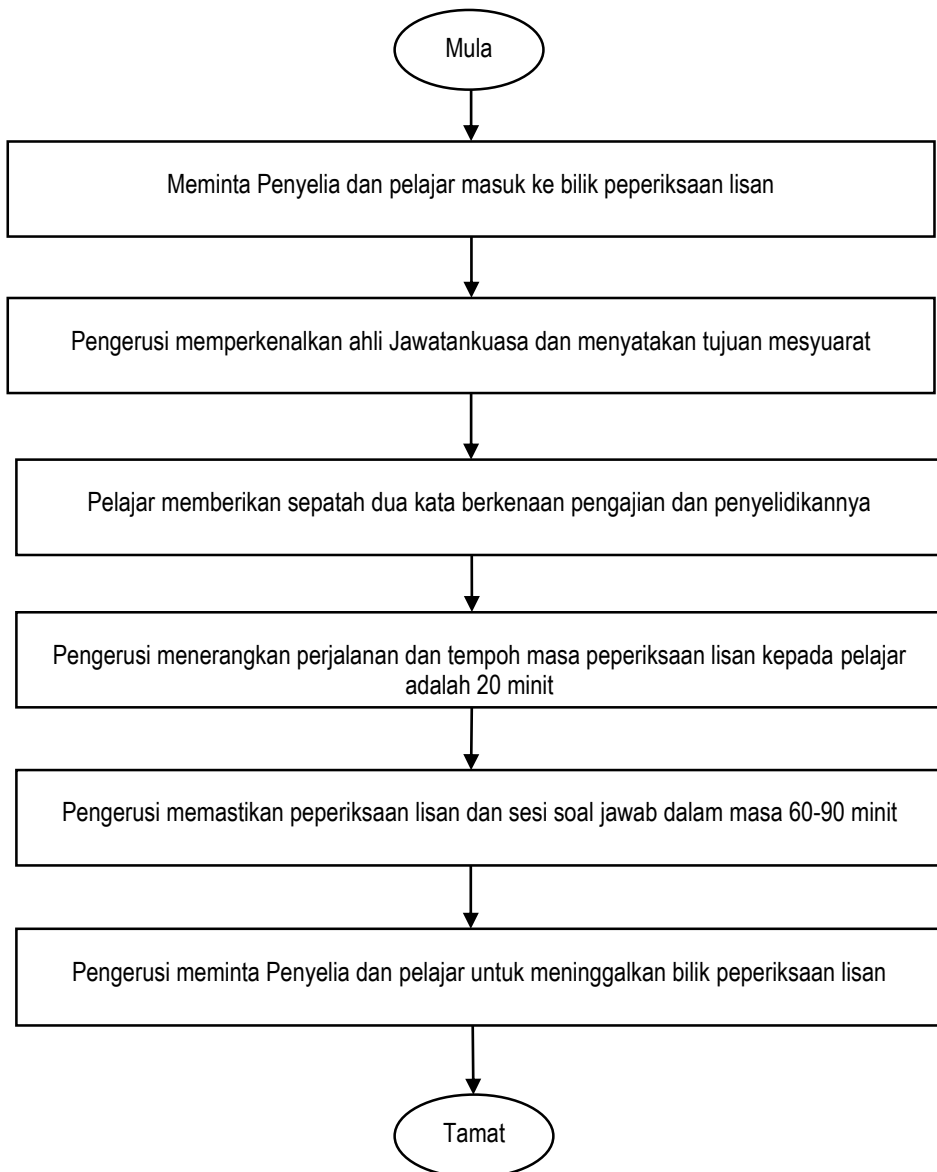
Mula

Meminta Penyelia dan pelajar masuk ke bilik peperiksaan lisan

Pengerusi memperkenalkan ahli Jawatankuasa dan menyatakan tujuan mesyuarat

Pelajar memberikan sepatah dua kata berkenaan pengajian dan penyelidikannya

Pengerusi menerangkan perjalanan dan tempoh masa peperiksaan lisan kepada pelajar adalah 20 minit

Pengerusi memastikan peperiksaan lisan dan sesi soal jawab dalam masa 60-90 minit

Pengerusi meminta Penyelia dan pelajar untuk meninggalkan bilik peperiksaan lisan

Tamat